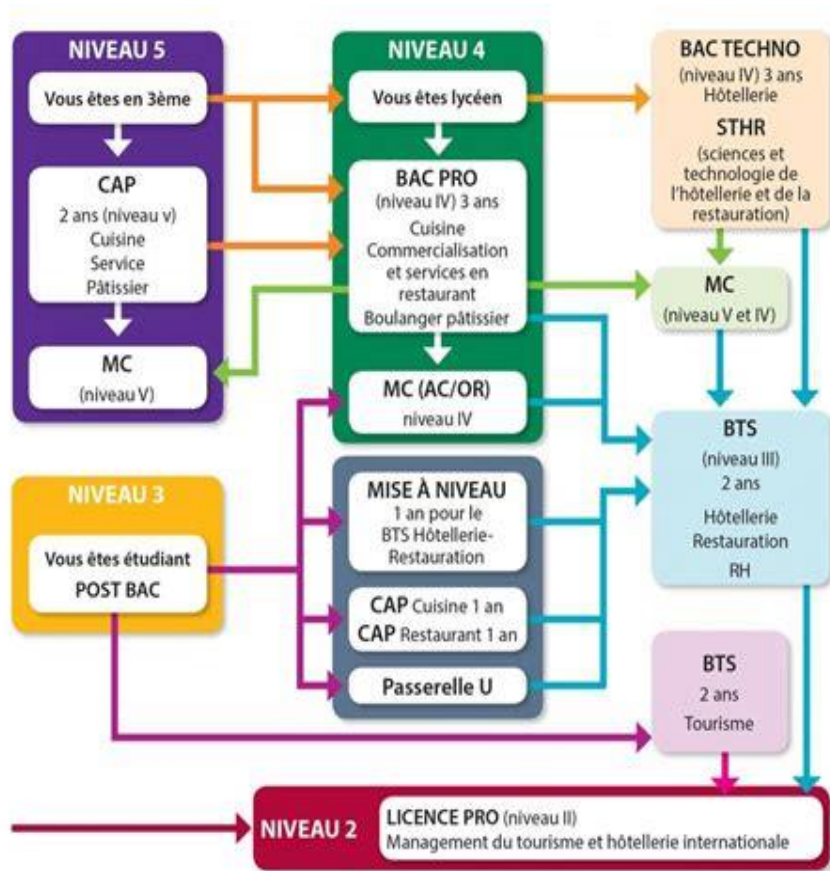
NIVEAU 5

Vous êtes en 3ème

CAP
2 ans (niveau v)
Cuisine
Service
Pâtissier

MC
(niveau V)

NIVEAU 4

Vous êtes lycéen

BAC PRO
(niveau IV) 3 ans
Cuisine
Commercialisation et services en restaurant
Boulanger pâtissier

MC (AC/OR)
niveau IV

BAC TECHNO
(niveau IV) 3 ans
Hôtellerie
STHR
(sciences et technologie de l'hôtellerie et de la restauration)

MC
(niveau V et IV)

BTS
(niveau III)
2 ans
Hôtellerie
Restauration
RH

NIVEAU 3

Vous êtes étudiant
POST BAC

MISE À NIVEAU
1 an pour le BTS Hôtellerie-Restauration

CAP Cuisine 1 an
CAP Restaurant 1 an

Passerelle U

BTS
2 ans
Tourisme

NIVEAU 2

LICENCE PRO (niveau II)
Management du tourisme et hôtellerie internationale